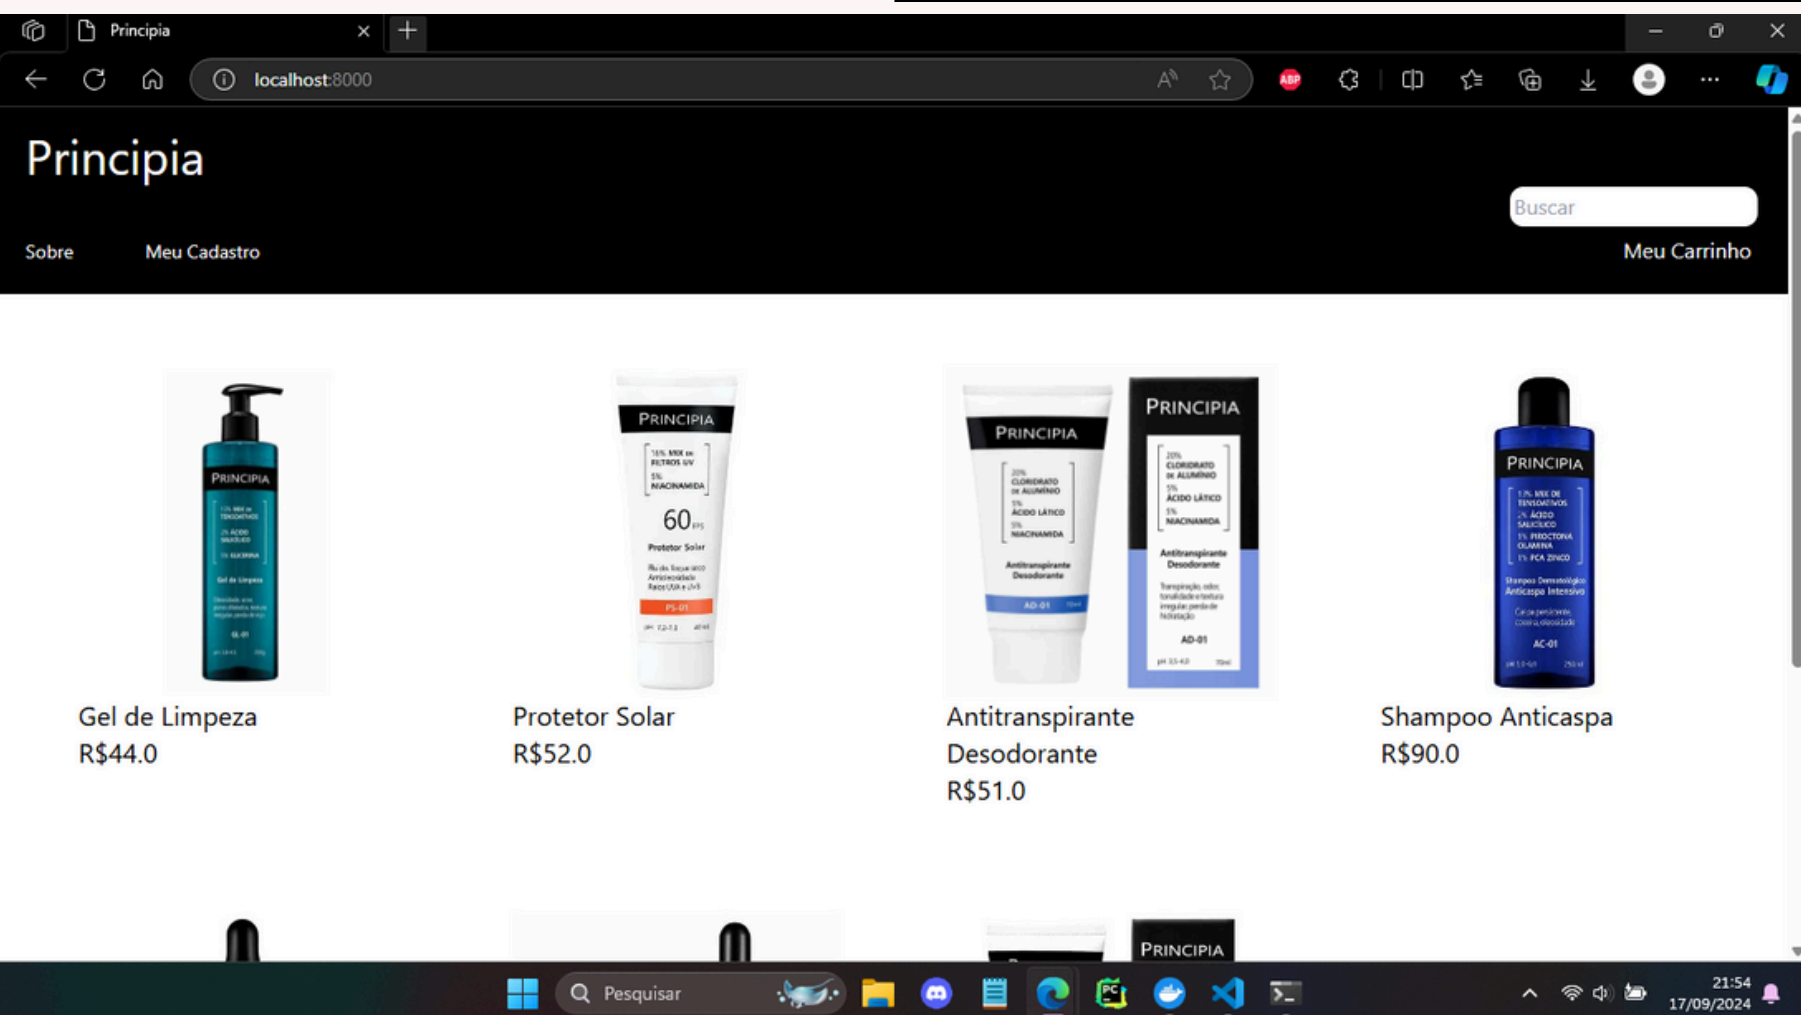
Principia

localhost:8000

Principia

Buscar

Sobre Meu Cadastro

Meu Carrinho

PRINCIPIA
Gel de Limpeza
GL-01

PRINCIPIA
60
Protetor Solar
PS-01

PRINCIPIA
Antitranspirante Desodorante
AD-01

PRINCIPIA
Antitranspirante Desodorante
AD-01

PRINCIPIA
Shampoo Dermatológico Anticaspa Intensivo
AC-01

Gel de Limpeza
R$44.0

Protetor Solar
R$52.0

Antitranspirante Desodorante
R$51.0

Shampoo Anticaspa
R$90.0

PRINCIPIA

Pesquisar

21:54
17/09/2024